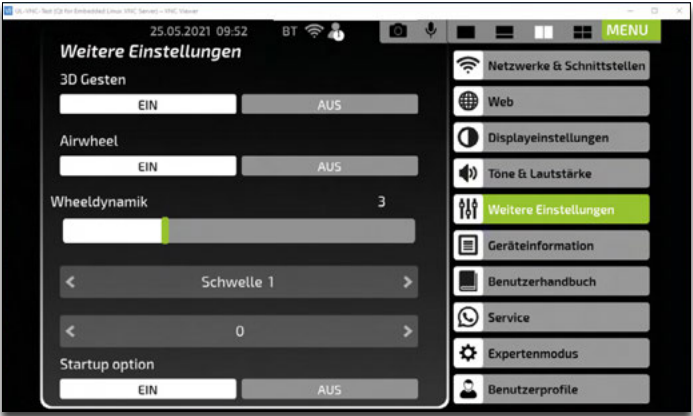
UL-VNC-Test (Qt for Embedded Linux VNC Server) - VNC Viewer

25.05.2021 09:52 BT

MENU

Weitere Einstellungen

3D Gesten

EIN

AUS

Airwheel

EIN

AUS

Wheeldynamik

3

<

Schwelle 1

>

<

0

>

Startup option

EIN

AUS

Netzwerke & Schnittstellen

Web

Displayeinstellungen

Töne & Lautstärke

Weitere Einstellungen

Geräteinformation

Benutzerhandbuch

Service

Expertenmodus

Benutzerprofile